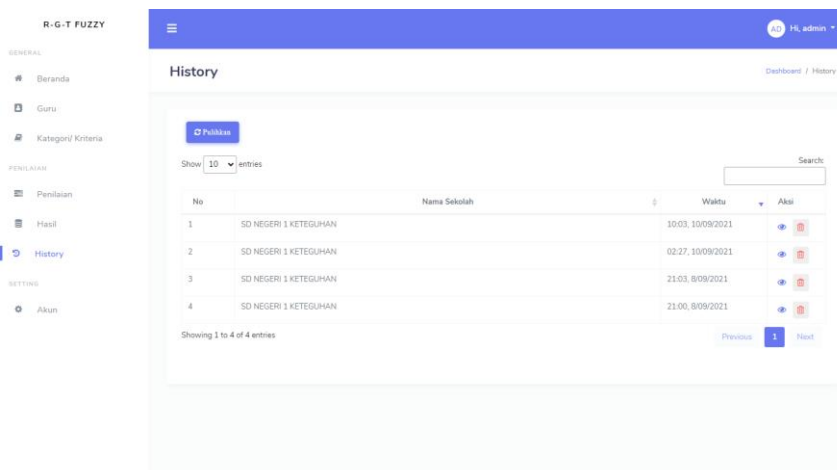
R-G-T FUZZY

GENERAL
Beranda
Guru
Kategori/ Kriteria
PENILAIAN
Penilaian
Hasil
History
SETTING
Akun

AD Hi, admin

History

Dashboard / History

Pulihkan

Show 10 entries

Search:

| No | Nama Sekolah | Waktu | Aksi |
|---|---|---|---|
| 1 | SD NEGERI 1 KETEGUHAN | 10:03, 10/09/2021 | |
| 2 | SD NEGERI 1 KETEGUHAN | 02:27, 10/09/2021 | |
| 3 | SD NEGERI 1 KETEGUHAN | 21:03, 8/09/2021 | |
| 4 | SD NEGERI 1 KETEGUHAN | 21:00, 8/09/2021 | |

Showing 1 to 4 of 4 entries

Previous 1 Next